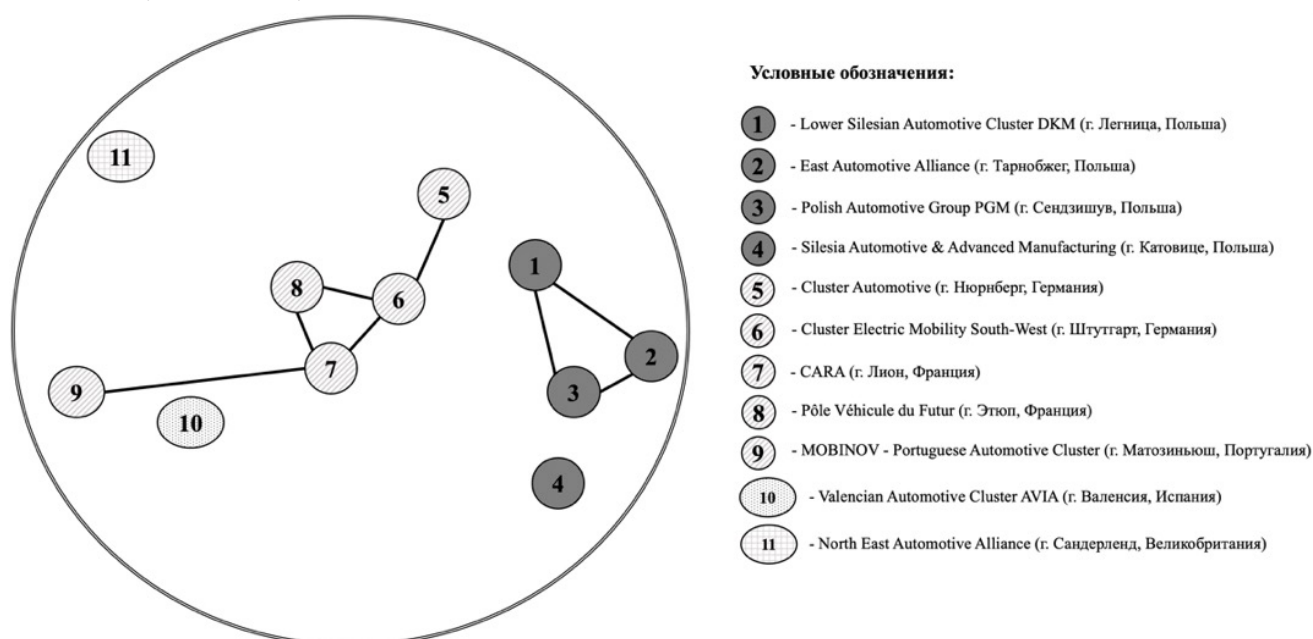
11

5

8

6

1

2

3

7

9

10

4

Условные обозначения:

1 - Lower Silesian Automotive Cluster DKM (г. Легница, Польша)

2 - East Automotive Alliance (г. Тарнобжег, Польша)

3 - Polish Automotive Group PGM (г. Сендзишув, Польша)

4 - Silesia Automotive & Advanced Manufacturing (г. Катовице, Польша)

5 - Cluster Automotive (г. Нюрнберг, Германия)

6 - Cluster Electric Mobility South-West (г. Штутгарт, Германия)

7 - CARA (г. Лион, Франция)

8 - Pôle Véhicule du Futur (г. Этюп, Франция)

9 - MOBINOV - Portuguese Automotive Cluster (г. Матозиньюш, Португалия)

10 - Valencian Automotive Cluster AVIA (г. Валенсия, Испания)

11 - North East Automotive Alliance (г. Сандерленд, Великобритания)